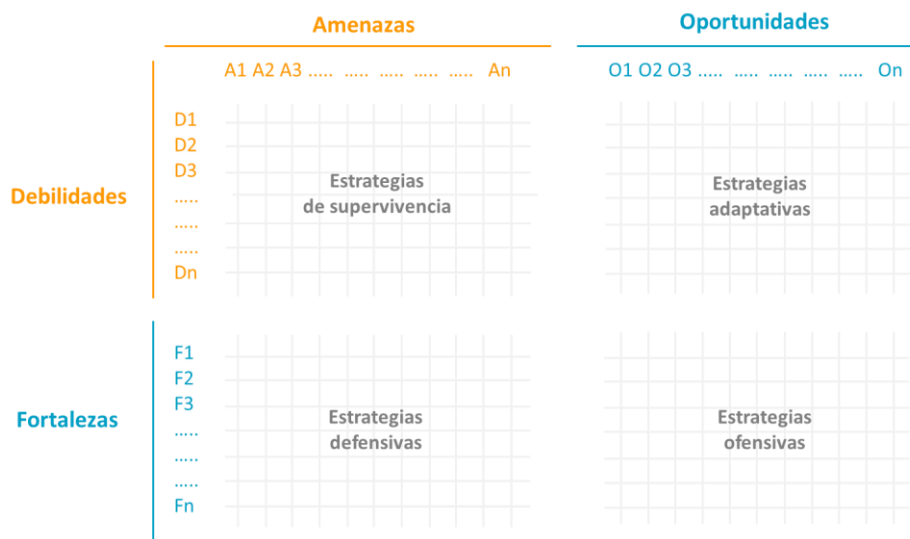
| | | Amenazas | Oportunidades |
|---|---|---|---|
| | | A1 A2 A3 ..... ..... ..... ..... ..... An | O1 O2 O3 ..... ..... ..... ..... ..... On |
| Debilidades | D1 D2 D3 ..... ..... ..... Dn | Estrategias de supervivencia | Estrategias adaptativas |
| Fortalezas | F1 F2 F3 ..... ..... ..... Fn | Estrategias defensivas | Estrategias ofensivas |